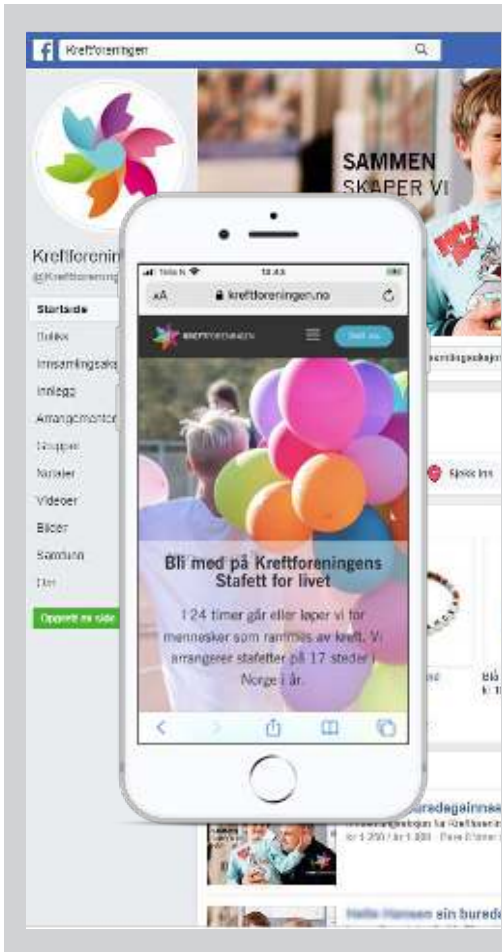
Kreftforeningen

SAMMEN SKAPER VI

Kreftforenin
@Kreftforening

Startside
Butikk
Innsamlingsaksjo
Innlegg
Arrangementer
Grupper
Notater
Videoer
Bilder
Samfunn
Mer

Opprett en side

Telia N 13.43
AA kreftforeningen.no

KREFTFORENINGEN
Gi et bidrag

Bli med på Kreftforeningens Stafett for livet

I 24 timer går eller løper vi for mennesker som rammes av kreft. Vi arrangerer stafetter på 17 steder i Norge i år.

Send melding

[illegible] bursdagsinnsamlinger
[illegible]

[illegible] sin bursdag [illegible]